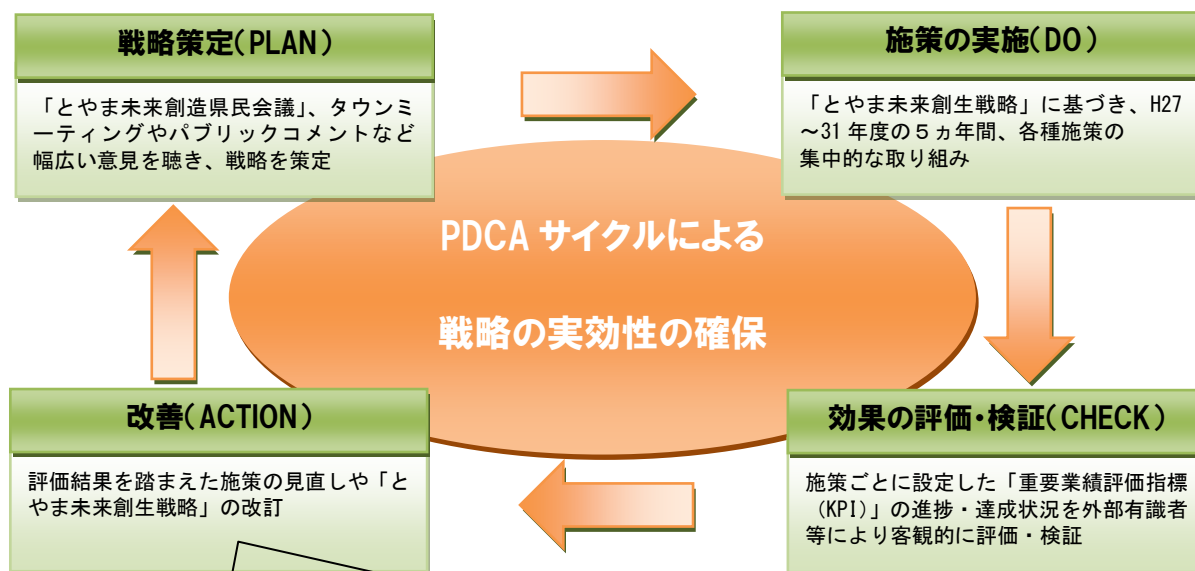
戦略策定(PLAN)

「とやま未来創造県民会議」、タウンミーティングやパブリックコメントなど幅広い意見を聴き、戦略を策定

施策の実施(DO)

「とやま未来創生戦略」に基づき、H27～31年度の５ヵ年間、各種施策の集中的な取り組み

PDCA サイクルによる

戦略の実効性の確保

改善(ACTION)

評価結果を踏まえた施策の見直しや「とやま未来創生戦略」の改訂

効果の評価・検証(CHECK)

施策ごとに設定した「重要業績評価指標(KPI)」の進捗・達成状況を外部有識者等により客観的に評価・検証